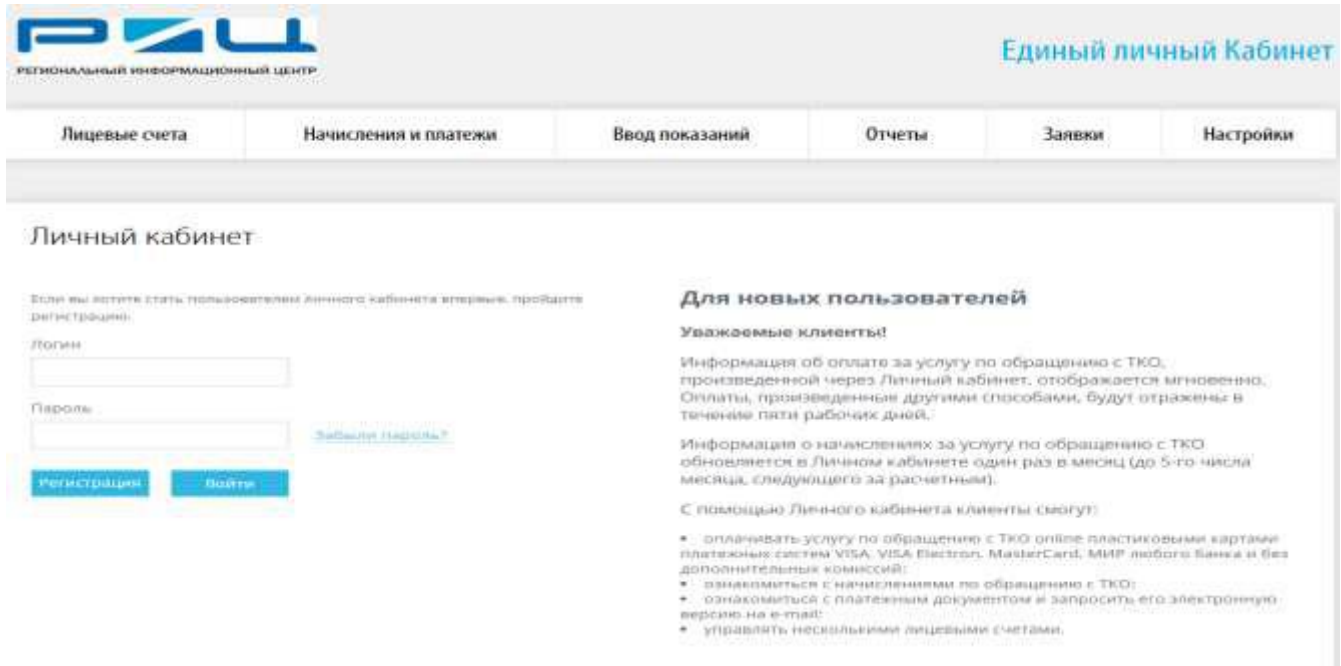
РИЦ
РЕГИОНАЛЬНЫЙ ИНФОРМАЦИОННЫЙ ЦЕНТР

Единый личный Кабинет

Лицевые счета | Начисления и платежи | Ввод показаний | Отчеты | Заявки | Настройки

Личный кабинет

Если вы хотите стать пользователем Личного кабинета впервые, пройдите регистрацию.

Логин

Пароль

Забыли пароль?

Регистрация

Войти

Для новых пользователей

Уважаемые клиенты!

Информация об оплате за услугу по обращению с ТКО, произведенной через Личный кабинет, отображается мгновенно. Оплаты, произведенные другими способами, будут отражены в течение пяти рабочих дней.

Информация о начислениях за услугу по обращению с ТКО обновляется в Личном кабинете один раз в месяц (до 5-го числа месяца, следующего за расчетным).

С помощью Личного кабинета клиенты смогут:

• оплачивать услугу по обращению с ТКО online пластиковыми картами платежных систем VISA, VISA Electron, MasterCard, МИР любого банка и без дополнительных комиссий;
• ознакомиться с начислениями по обращению с ТКО;
• ознакомиться с платежным документом и запросить его электронную версию на e-mail;
• управлять несколькими лицевыми счетами.